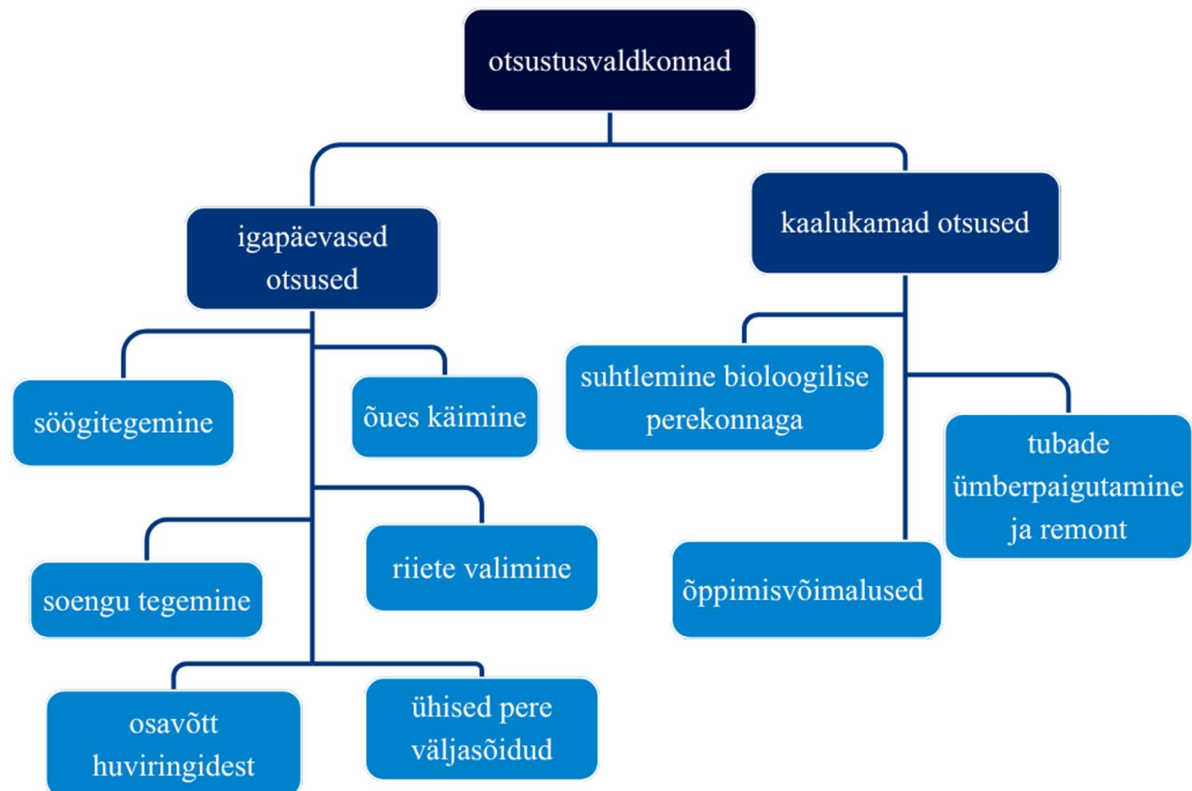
otsustusvaldkonnad

igapäevased otsused

kaalukamad otsused

söögitegemine

õues käimine

soengu tegemine

riiete valimine

osavõtt huviringidest

ühised pere väljasõidud

suhtlemine bioloogilise perekonnaga

tubade ümberpaigutamine ja remont

õppimisvõimalused